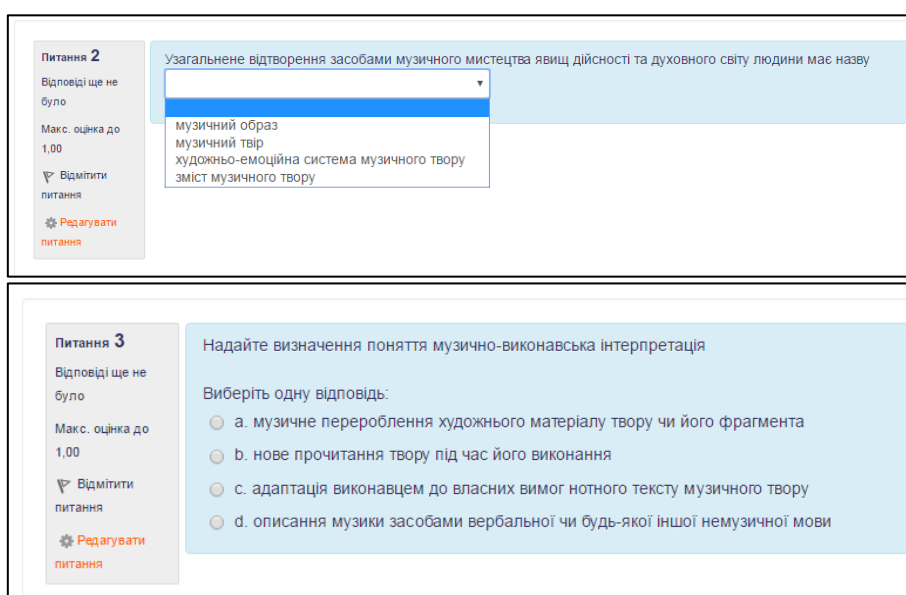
Питання 2
Відповіді ще не було
Макс. оцінка до 1,00
Відмітити питання
Редагувати питання

Узагальнене відтворення засобами музичного мистецтва явищ дійсності та духовного світу людини має назву

музичний образ
музичний твір
художньо-емоційна система музичного твору
зміст музичного твору

Питання 3
Відповіді ще не було
Макс. оцінка до 1,00
Відмітити питання
Редагувати питання

Надайте визначення поняття музично-виконавська інтерпретація

Виберіть одну відповідь:
a. музичне перероблення художнього матеріалу твору чи його фрагмента
b. нове прочитання твору під час його виконання
c. адаптація виконавцем до власних вимог нотного тексту музичного твору
d. описання музики засобами вербальної чи будь-якої іншої немузичної мови